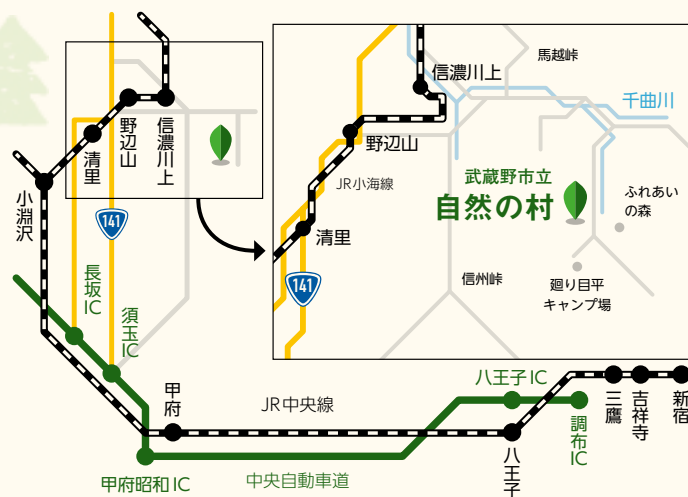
信濃川上
馬越峠
千曲川
野辺山
JR小海線
武蔵野市立
自然の村
ふれあいの森
清里
141
信州峠
廻り目平キャンプ場
野辺山
信濃川上
清里
小淵沢
141
長坂IC
須玉IC
甲府
JR中央線
八王子IC
三鷹
吉祥寺
新宿
調布IC
八王子
甲府昭和IC
中央自動車道